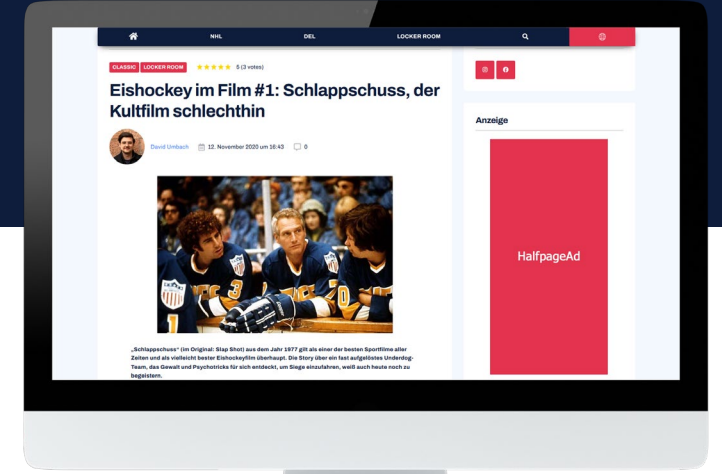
NHL DEL LOCKER ROOM

CLASSIC LOCKER ROOM ★★★★★ 5 (3 votes)

Eishockey im Film #1: Schlappschuss, der Kultfilm schlechthin

David Umbach 12. November 2020 um 16:43 0

„Schlappschuss" (im Original: Slap Shot) aus dem Jahr 1977 gilt als einer der besten Sportfilme aller Zeiten und als vielleicht bester Eishockeyfilm überhaupt. Die Story über ein fast aufgelöstes Underdog-Team, das Gewalt und Psychotricks für sich entdeckt, um Siege einzufahren, weiß auch heute noch zu begeistern.

Anzeige

HalfpageAd